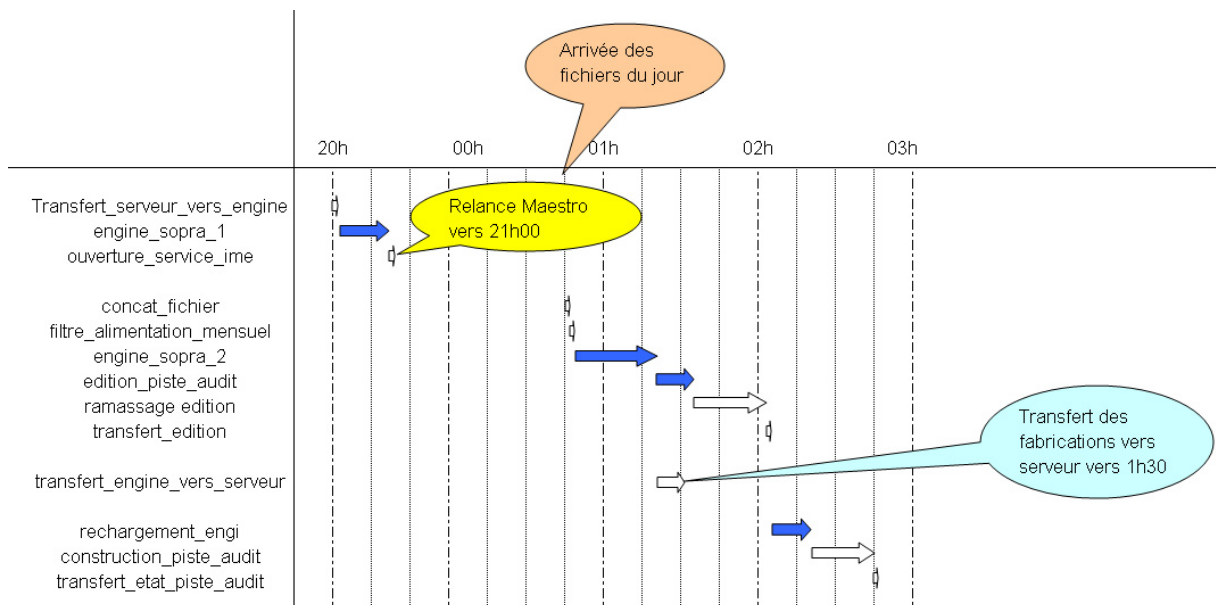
Arrivée des fichiers du jour

20h
00h
01h
02h
03h

Transfert_serveur_vers_engine
engine_sopra_1
ouverture_service_ime

Relance Maestro vers 21h00

concat_fichier
filtre_alimentation_mensuel
engine_sopra_2
edition_piste_audit
ramassage edition
transfert_edition

Transfert des fabrications vers serveur vers 1h30

transfert_engine_vers_serveur

rechargement_engi
construction_piste_audit
transfert_etat_piste_audit